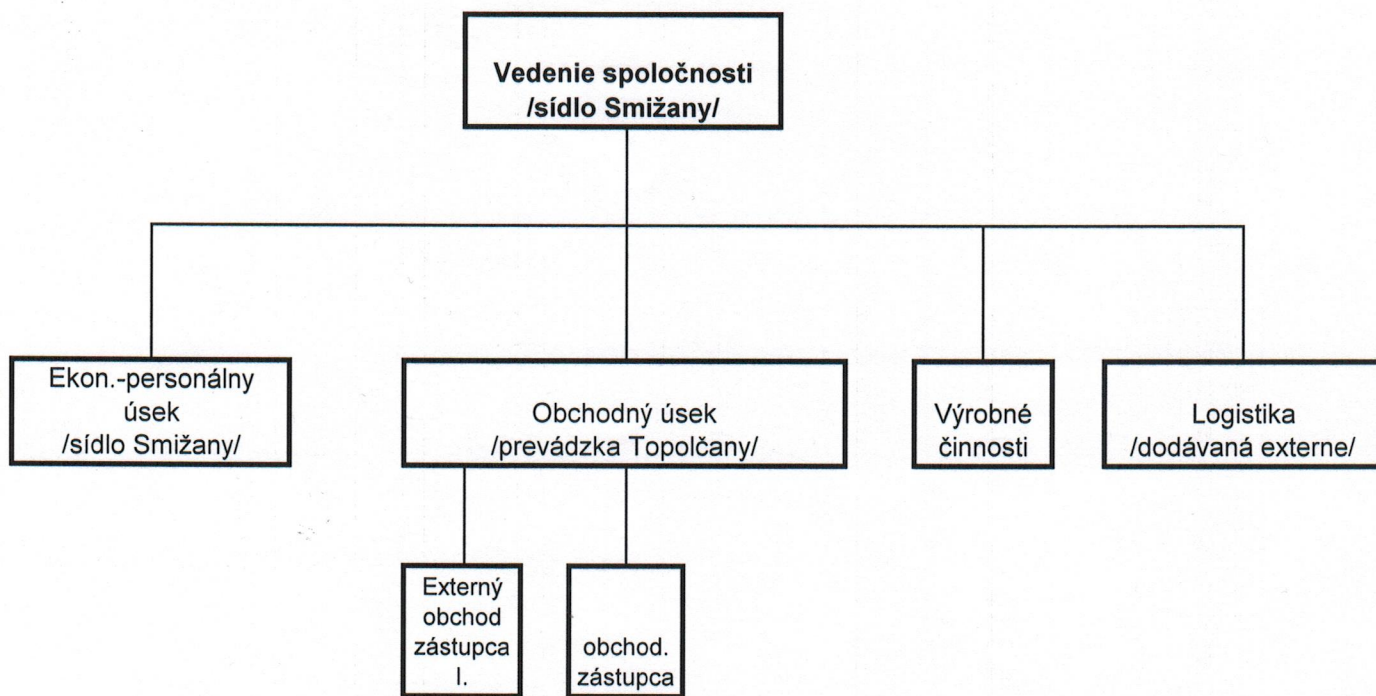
Vedenie spoločnosti
/sídlo Smižany/

Ekon.-personálny úsek
/sídlo Smižany/

Obchodný úsek
/prevádzka Topolčany/

Výrobné činnosti

Logistika
/dodávaná externe/

Externý obchod zástupca I.

obchod. zástupca